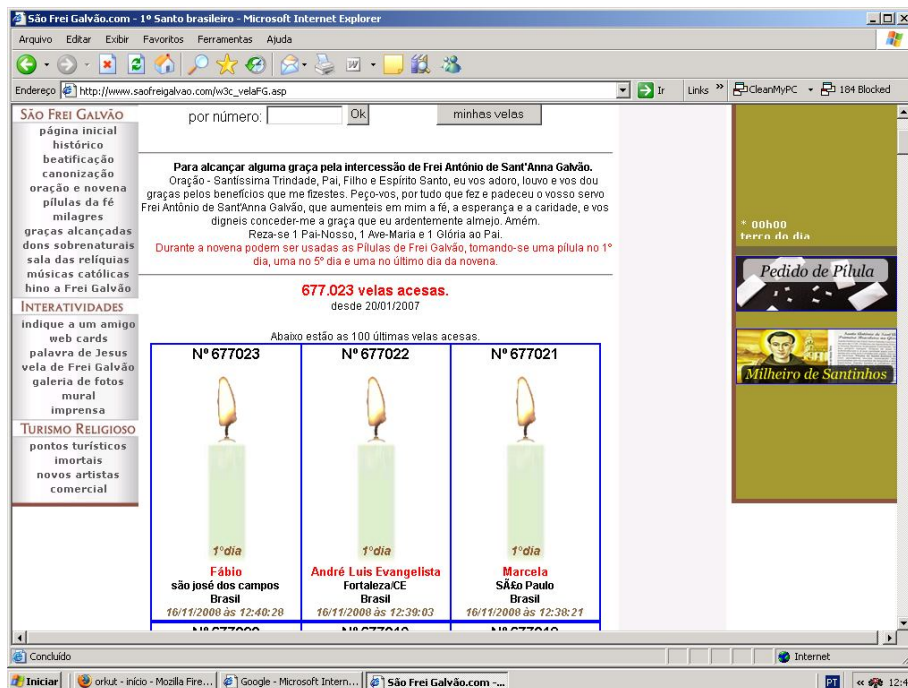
São Frei Galvão.com - 1º Santo brasileiro - Microsoft Internet Explorer

Arquivo Editar Exibir Favoritos Ferramentas Ajuda

Endereço http://www.saofreigalvao.com/w3c_velaFG.asp

Ir Links » CleanMyPC 184 Blocked

SÃO FREI GALVÃO
página inicial
histórico
beatificação
canonização
oração e novena
pílulas da fé
milagres
graças alcançadas
dons sobrenaturais
sala das relíquias
músicas católicas
hino a Frei Galvão

INTERATIVIDADES
indique a um amigo
web cards
palavra de Jesus
vela de Frei Galvão
galeria de fotos
mural
imprensa

TURISMO RELIGIOSO
pontos turísticos
imortais
novos artistas
comercial

por número: Ok minhas velas

Para alcançar alguma graça pela intercessão de Frei Antônio de Sant'Anna Galvão.
Oração - Santíssima Trindade, Pai, Filho e Espírito Santo, eu vos adoro, louvo e vos dou graças pelos benefícios que me fizestes. Peço-vos, por tudo que fez e padeceu o vosso servo Frei Antônio de Sant'Anna Galvão, que aumenteis em mim a fé, a esperança e a caridade, e vos dignéis conceder-me a graça que eu ardentemente almejo. Amém.
Reza-se 1 Pai-Nosso, 1 Ave-Maria e 1 Glória ao Pai.
Durante a novena podem ser usadas as Pílulas de Frei Galvão, tomando-se uma pílula no 1° dia, uma no 5° dia e uma no último dia da novena.

677.023 velas acesas.
desde 20/01/2007

Abaixo estão as 100 últimas velas acesas.

| Nº 677023 | Nº 677022 | Nº 677021 |
|---|---|---|
| 1°dia | 1°dia | 1°dia |
| Fábio | André Luis Evangelista | Marcela |
| são josé dos campos | Fortaleza/CE | SÃ£o Paulo |
| Brasil | Brasil | Brasil |
| 16/11/2008 às 12:40:28 | 16/11/2008 às 12:39:03 | 16/11/2008 às 12:38:21 |

* 00h00
terço do dia

Pedido de Pílula

Milheiro de Santinhos

Concluído

Internet

Iniciar | orkut - início - Mozilla Fire... | Google - Microsoft Intern... | São Frei Galvão.com -...

PT « 12:4